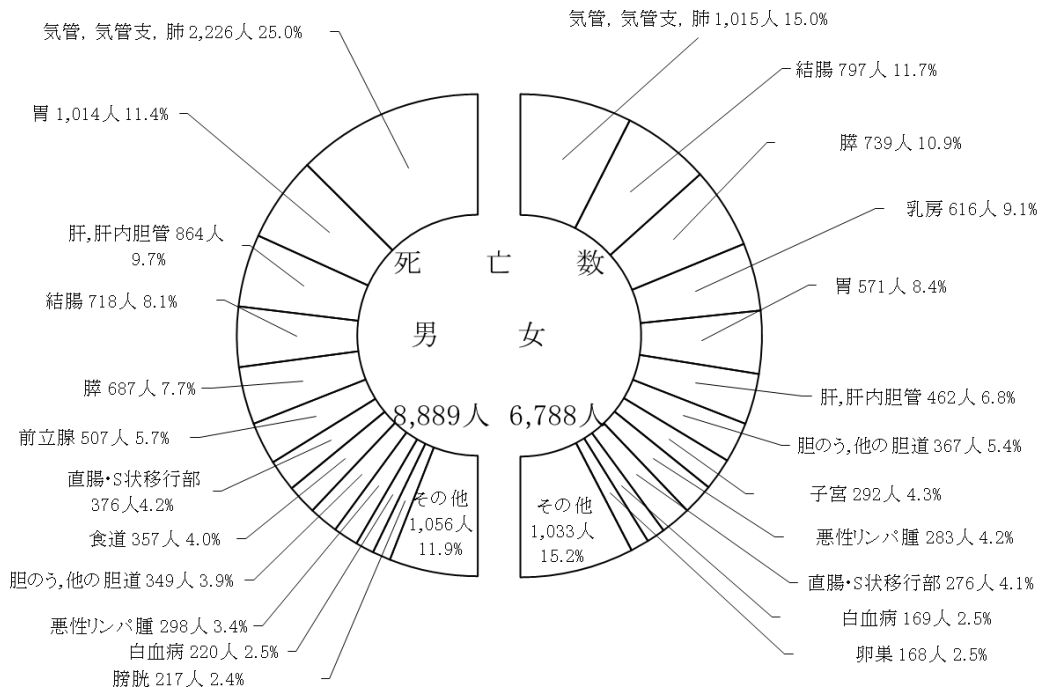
死 亡 数

男 女

8,889人 6,788人

気管, 気管支, 肺 2,226人 25.0%

胃 1,014人 11.4%

肝,肝内胆管 864人 9.7%

結腸 718人 8.1%

膵 687人 7.7%

前立腺 507人 5.7%

直腸・S状移行部 376人 4.2%

食道 357人 4.0%

胆のう,他の胆道 349人 3.9%

悪性リンパ腫 298人 3.4%

白血病 220人 2.5%

膀胱 217人 2.4%

その他 1,056人 11.9%

気管, 気管支, 肺 1,015人 15.0%

結腸 797人 11.7%

膵 739人 10.9%

乳房 616人 9.1%

胃 571人 8.4%

肝,肝内胆管 462人 6.8%

胆のう,他の胆道 367人 5.4%

子宮 292人 4.3%

悪性リンパ腫 283人 4.2%

直腸・S状移行部 276人 4.1%

白血病 169人 2.5%

卵巣 168人 2.5%

その他 1,033人 15.2%